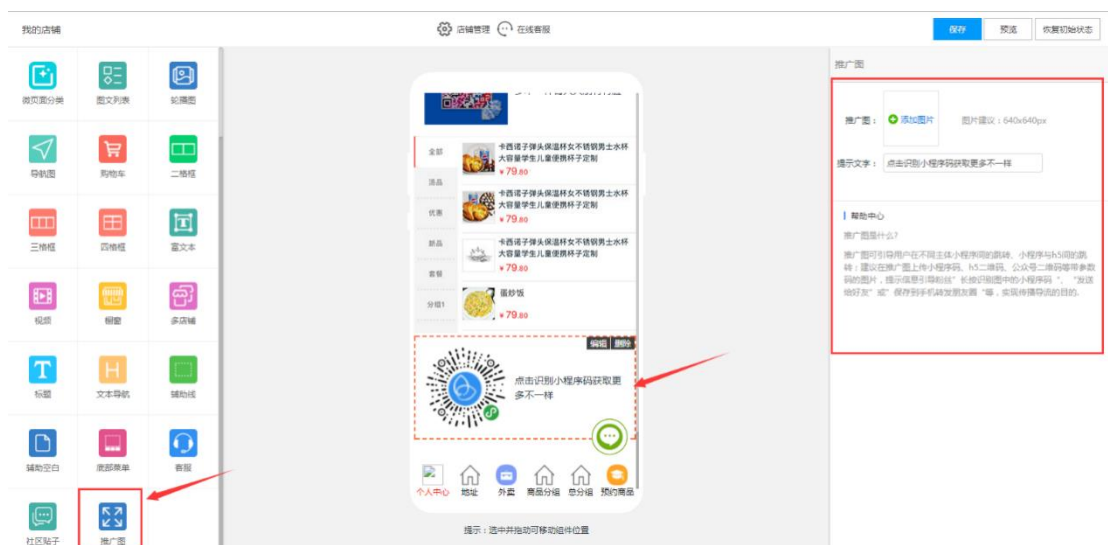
我的店铺

店铺管理 在线客服

保存 预览 恢复初始状态

微页面分类 图文列表 轮播图
导航图 购物车 二格框
三格框 四格框 富文本
视频 橱窗 多店铺
标题 文本导航 辅助线
辅助空白 底部菜单 客服
社区贴子 推广图

全部 卡西诺子弹头保温杯女不锈钢男士水杯大容量学生儿童便携杯子定制 ¥79.80
活品 卡西诺子弹头保温杯女不锈钢男士水杯大容量学生儿童便携杯子定制 ¥79.80
优惠
新品 卡西诺子弹头保温杯女不锈钢男士水杯大容量学生儿童便携杯子定制 ¥79.80
套餐
分组1 蛋炒饭 ¥79.80

编辑 删除

点击识别小程序码获取更多不一样

个人中心 地址 外卖 商品分组 总分组 预约商品

提示：选中并拖动可移动组件位置

推广图

推广图： 添加图片 图片建议：640x640px

提示文字： 点击识别小程序码获取更多不一样

帮助中心

推广图是什么?

推广图可引导用户在不同主体小程序间的跳转、小程序与h5间的跳转；建议在推广图上传小程序码、h5二维码、公众号二维码等带参数码的图片，提示信息引导粉丝"长按识别图中的小程序码"、"发送给好友"或"保存到手机转发朋友圈"等，实现传播导流的目的。